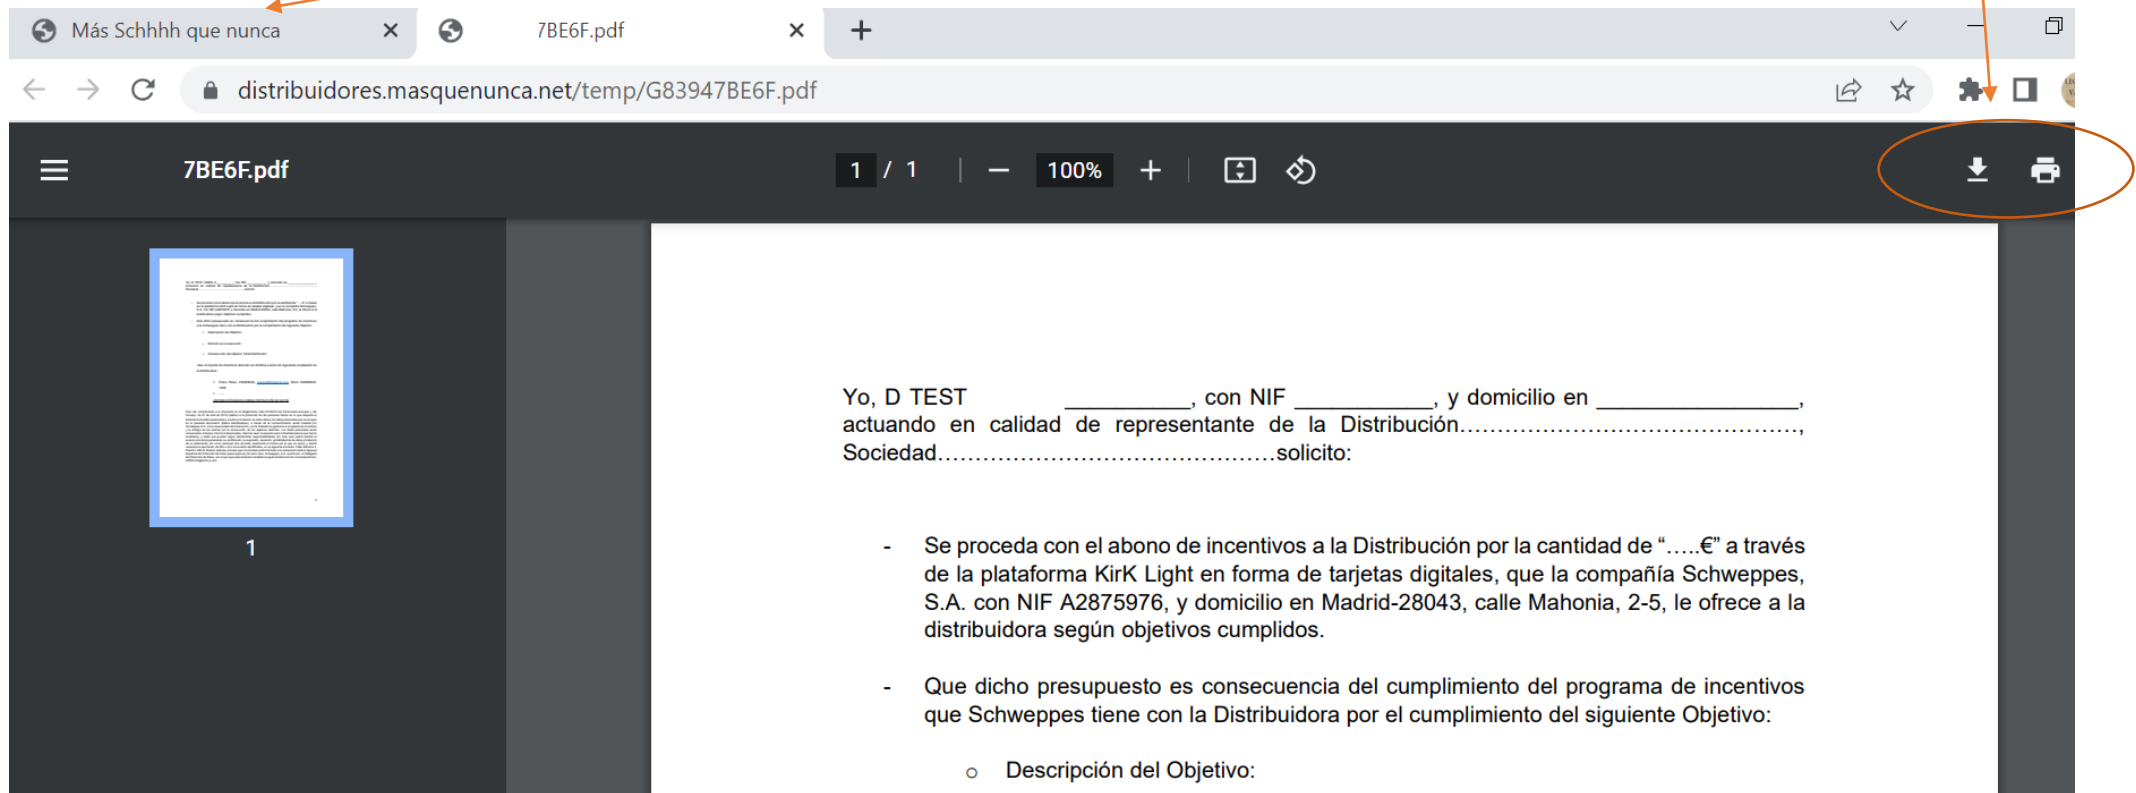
Más Schhhh que nunca ×
7BE6F.pdf ×
+

distribuidores.masquenunca.net/temp/G83947BE6F.pdf

7BE6F.pdf
1 / 1
100%

1

Yo, D TEST __________, con NIF __________, y domicilio en ______________, actuando en calidad de representante de la Distribución........................................., Sociedad.........................................solicito:

- Se proceda con el abono de incentivos a la Distribución por la cantidad de “.....€” a través de la plataforma KirK Light en forma de tarjetas digitales, que la compañía Schweppes, S.A. con NIF A2875976, y domicilio en Madrid-28043, calle Mahonia, 2-5, le ofrece a la distribuidora según objetivos cumplidos.

- Que dicho presupuesto es consecuencia del cumplimiento del programa de incentivos que Schweppes tiene con la Distribuidora por el cumplimiento del siguiente Objetivo:

o Descripción del Objetivo: